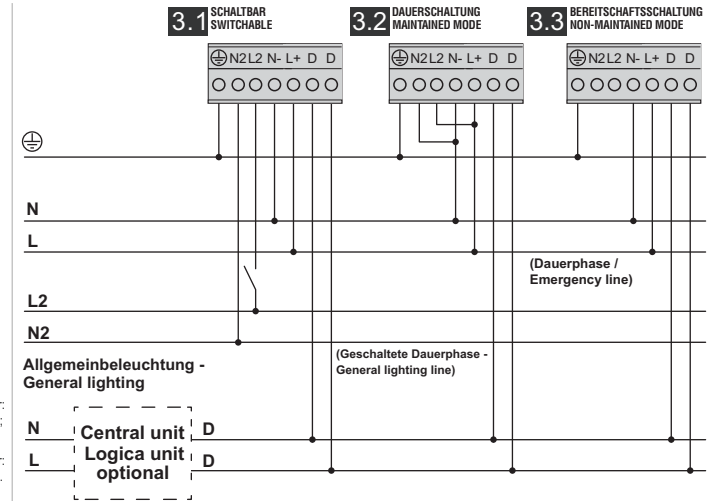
3.1 SCHALTBAR SWITCHABLE

3.2 DAUERSCHALTUNG MAINTAINED MODE

3.3 BEREITSCHAFTSSCHALTUNG NON-MAINTAINED MODE

⏚ N2 L2 N- L+ D D

⏚ N2 L2 N- L+ D D

⏚ N2 L2 N- L+ D D

⏚

N

L

L2

N2

(Dauerphase / Emergency line)

(Geschaltete Dauerphase - General lighting line)

Allgemeinbeleuchtung - General lighting

N

L

Central unit Logica unit optional

D

D